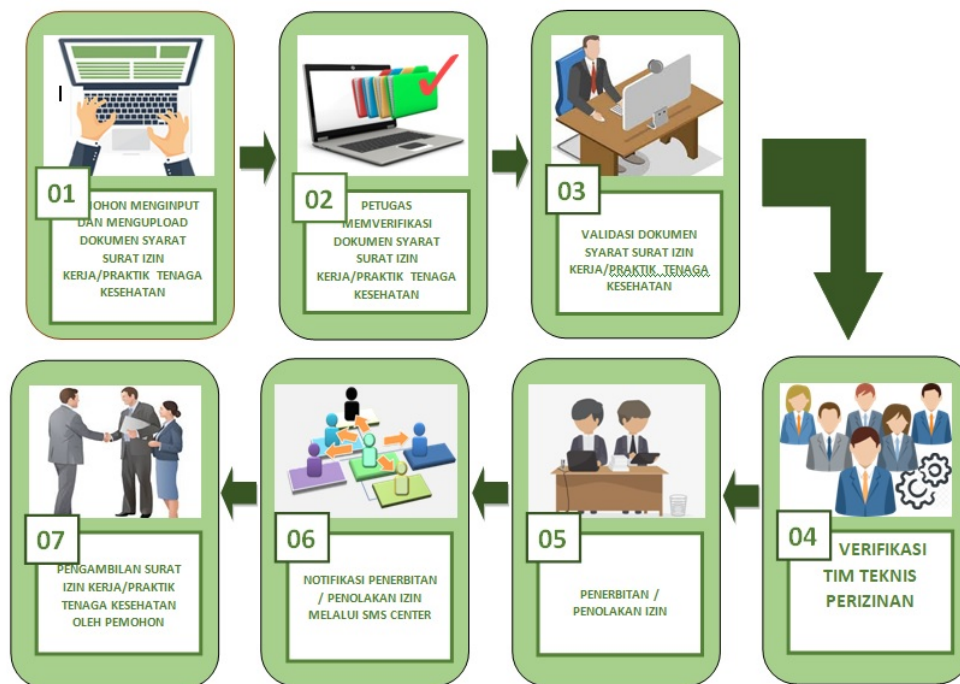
01

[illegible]MOHON MENGINPUT DAN MENGUPLOAD DOKUMEN SYARAT SURAT IZIN KERJA/PRAKTIK TENAGA KESEHATAN

02

PETUGAS MEMVERIFIKASI DOKUMEN SYARAT SURAT IZIN KERJA/PRAKTIK TENAGA KESEHATAN

03

VALIDASI DOKUMEN SYARAT SURAT IZIN KERJA/PRAKTIK TENAGA KESEHATAN

04

VERIFIKASI TIM TEKNIS PERIZINAN

05

PENERBITAN / PENOLAKAN IZIN

06

NOTIFIKASI PENERBITAN / PENOLAKAN IZIN MELALUI SMS CENTER

07

PENGAMBILAN SURAT IZIN KERJA/PRAKTIK TENAGA KESEHATAN OLEH PEMOHON